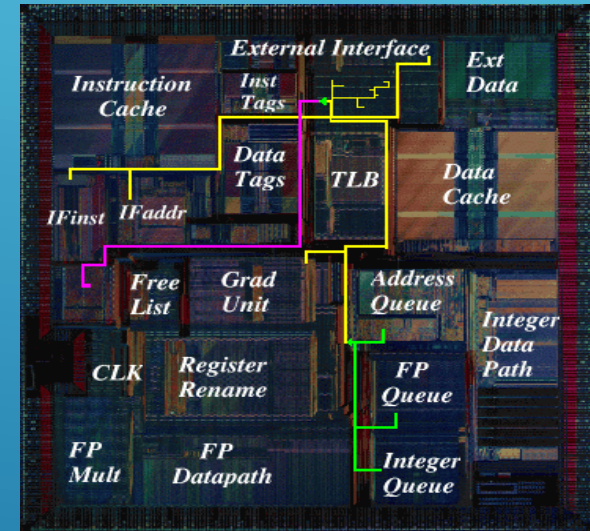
External Interface

Instruction Cache

Inst Tags

Ext Data

Data Tags

TLB

Data Cache

IFinst

IFaddr

Free List

Grad Unit

Address Queue

Integer Data Path

CLK

Register Rename

FP Queue

FP Mult

FP Datapath

Integer Queue